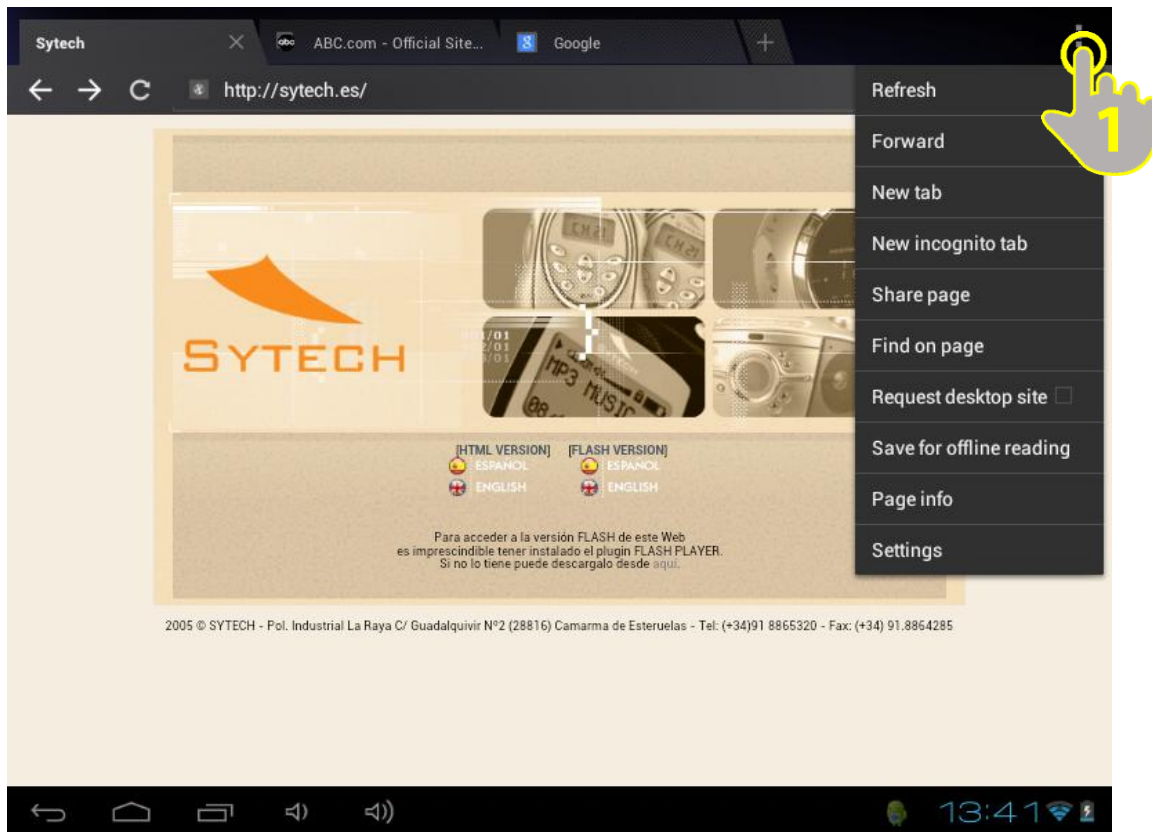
Sytech
ABC.com - Official Site...
Google
http://sytech.es/

Refresh
Forward
New tab
New incognito tab
Share page
Find on page
Request desktop site
Save for offline reading
Page info
Settings

1

SYTECH

CH 21
CH 21
MP3 MUSIC

[HTML VERSION] [FLASH VERSION]
ESPAÑOL ESPAÑOL
ENGLISH ENGLISH

Para acceder a la versión FLASH de este Web es imprescindible tener instalado el plugin FLASH PLAYER. Si no lo tiene puede descargalo desde aquí.

2005 © SYTECH - Pol. Industrial La Raya C/ Guadalquivir Nº2 (28816) Camarma de Esteruelas - Tel: (+34)91 8865320 - Fax: (+34) 91.8864285

13:41